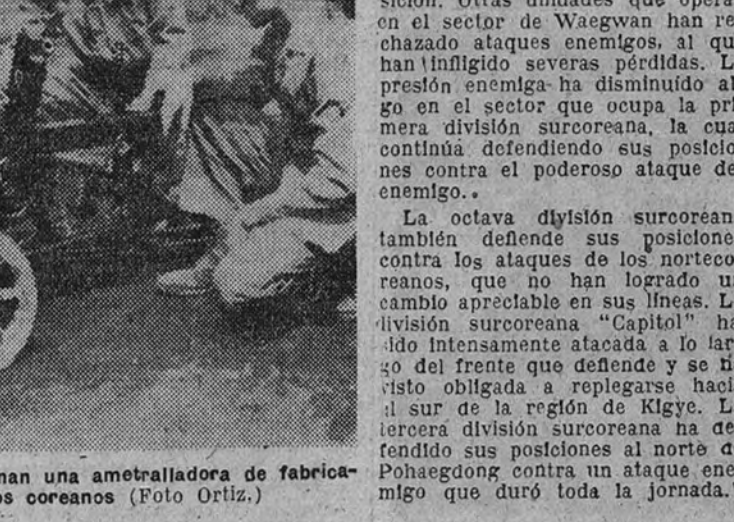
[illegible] Otras unidades que opera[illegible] en el sector de Waegwan han re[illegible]chazado ataques enemigos, al qu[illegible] han infligido severas pérdidas. L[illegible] presión enemiga ha disminuido al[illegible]go en el sector que ocupa la pri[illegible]mera división surcoreana, la cua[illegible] continúa defendiendo sus posicio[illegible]nes contra el poderoso ataque de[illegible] enemigo.

La octava división surcorean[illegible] también defiende sus posicione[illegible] contra los ataques de los norteco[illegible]reanos, que no han logrado u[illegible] cambio apreciable en sus líneas. L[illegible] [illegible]ivisión surcoreana "Capitol" ha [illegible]ido intensamente atacada a lo lar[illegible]go del frente que defiende y se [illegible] visto obligada a replegarse haci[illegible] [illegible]l sur de la región de Kigye. L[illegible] tercera división surcoreana ha de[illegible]fendido sus posiciones al norte d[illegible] Pohaegdong contra un ataque ene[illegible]migo que duró toda la jornada.

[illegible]nan una ametralladora de fabrica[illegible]os coreanos (Foto Ortiz.)